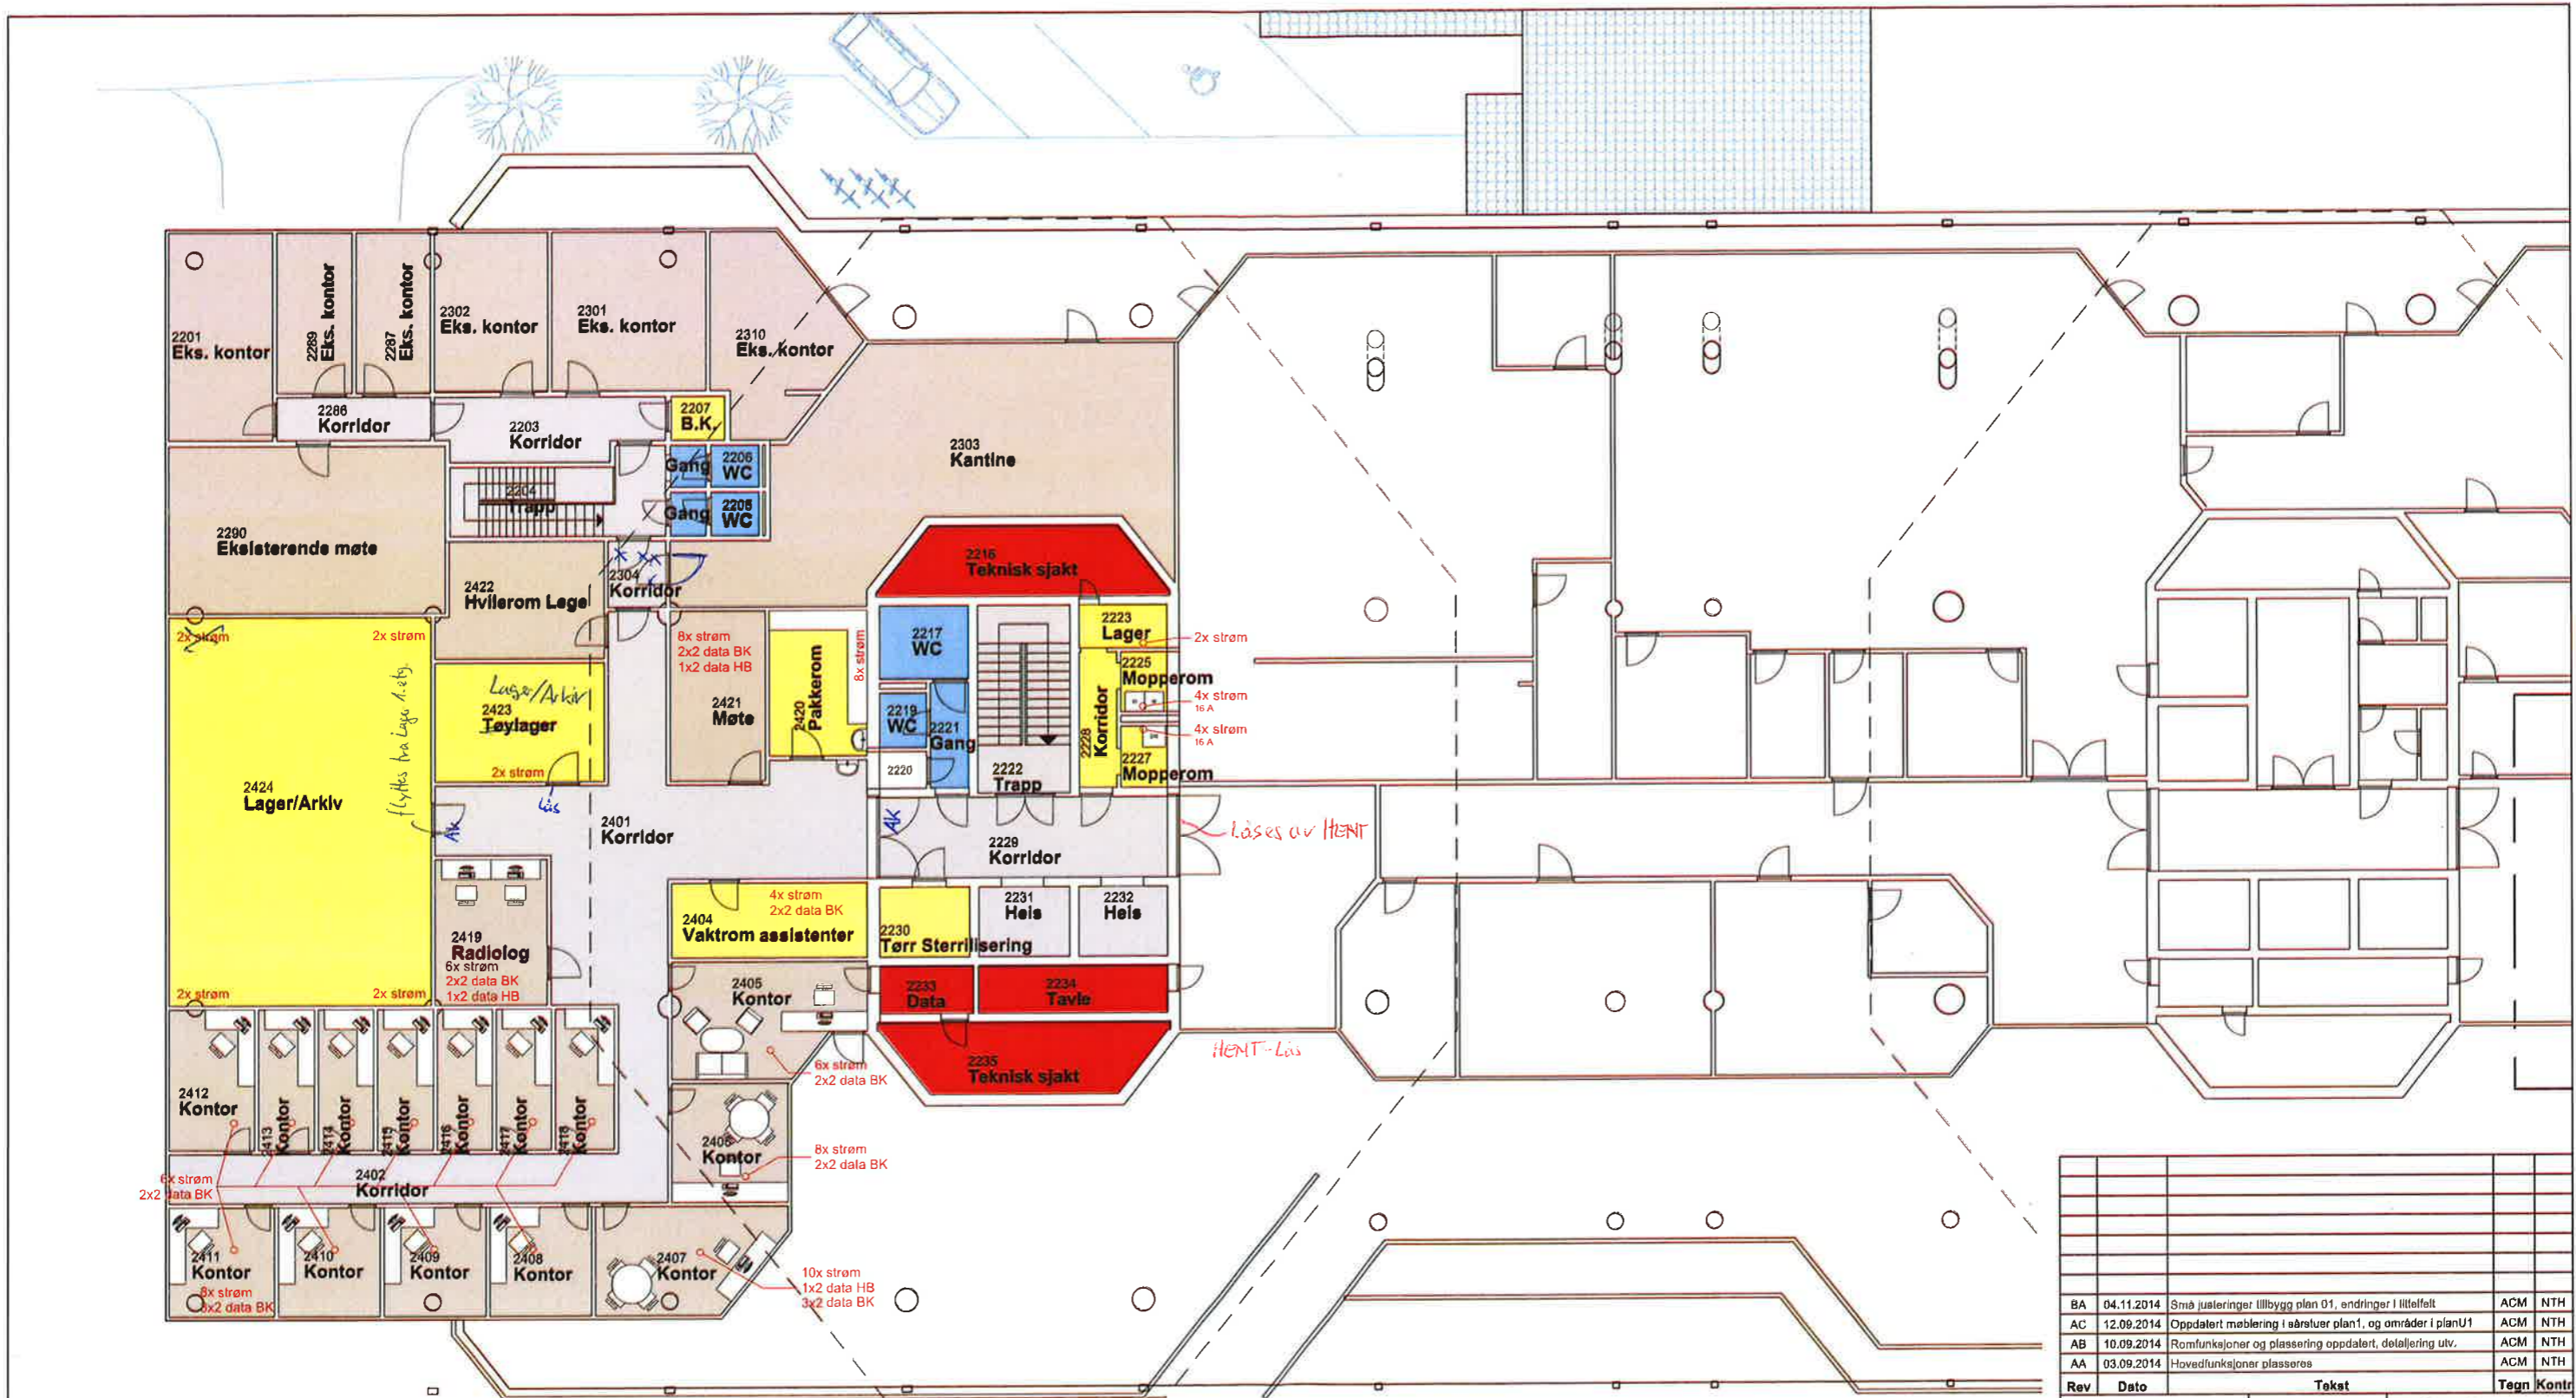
2201
Eks. kontor

2289
Eks. kontor

2287
Eks. kontor

2302
Eks. kontor

2301
Eks. kontor

2310
Eks. kontor

2286
Korridor

2203
Korridor

2207
B.K.

2303
Kantine

Gang

2206
WC

2204
Trapp

Gang

2205
WC

2290
Eksisterende møte

2304
Korridor

2422
Hvilerom Lege

2216
Teknisk sjakt

2x strøm

2x strøm

8x strøm
2x2 data BK
1x2 data HB

8x strøm

2217
WC

2223
Lager

2x strøm

Lager/Arkiv

2423
Tøylager

2421
Møte

2420
Pakkerom

2225
Mopperom

4x strøm
16 A

flyttes fra Lager 1. etg.

2219
WC

2221
Gang

2228
Korridor

4x strøm
16 A

2220

2222
Trapp

2227
Mopperom

2x strøm

2424
Lager/Arkiv

Lås

AK

2401
Korridor

AK

Låses av HENT

2229
Korridor

4x strøm
2x2 data BK

2404
Vaktrom assistenter

2231
Heis

2232
Heis

2419
Radiolog
6x strøm
2x2 data BK
1x2 data HB

2230
Tørr Sterrilisering

2x strøm

2x strøm

2405
Kontor

2233
Data

2234
Tavle

HENT - Lås

6x strøm
2x2 data BK

2235
Teknisk sjakt

2412
Kontor

2413
Kontor

2414
Kontor

2415
Kontor

2416
Kontor

2417
Kontor

2418
Kontor

2406
Kontor

8x strøm
2x2 data BK

6x strøm
2x2 data BK

2402
Korridor

2411
Kontor
8x strøm
3x2 data BK

2410
Kontor

2409
Kontor

2408
Kontor

2407
Kontor

10x strøm
1x2 data HB
3x2 data BK

| Rev | Dato | Tekst | Tegn | Kontr |
|---|---|---|---|---|
| BA | 04.11.2014 | Små justeringer tillbygg plan 01, endringer i tittelfelt | ACM | NTH |
| AC | 12.09.2014 | Oppdatert møblering i sårstuer plan1, og områder i planU1 | ACM | NTH |
| AB | 10.09.2014 | Romfunksjoner og plassering oppdatert, detaljering utv. | ACM | NTH |
| AA | 03.09.2014 | Hovedfunksjoner plasseres | ACM | NTH |